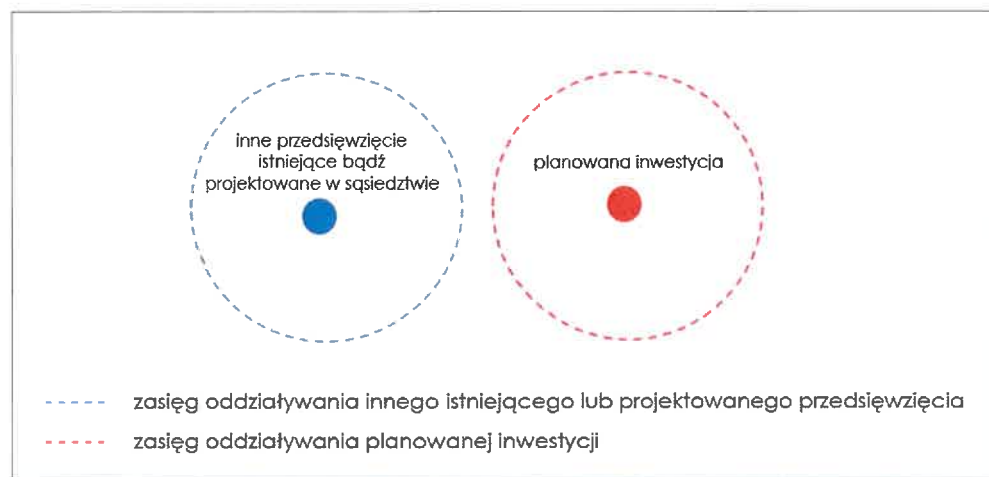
inne przedsięwzięcie istniejące bądź projektowane w sąsiedztwie

planowana inwestycja

zasięg oddziaływania innego istniejącego lub projektowanego przedsięwzięcia

zasięg oddziaływania planowanej inwestycji